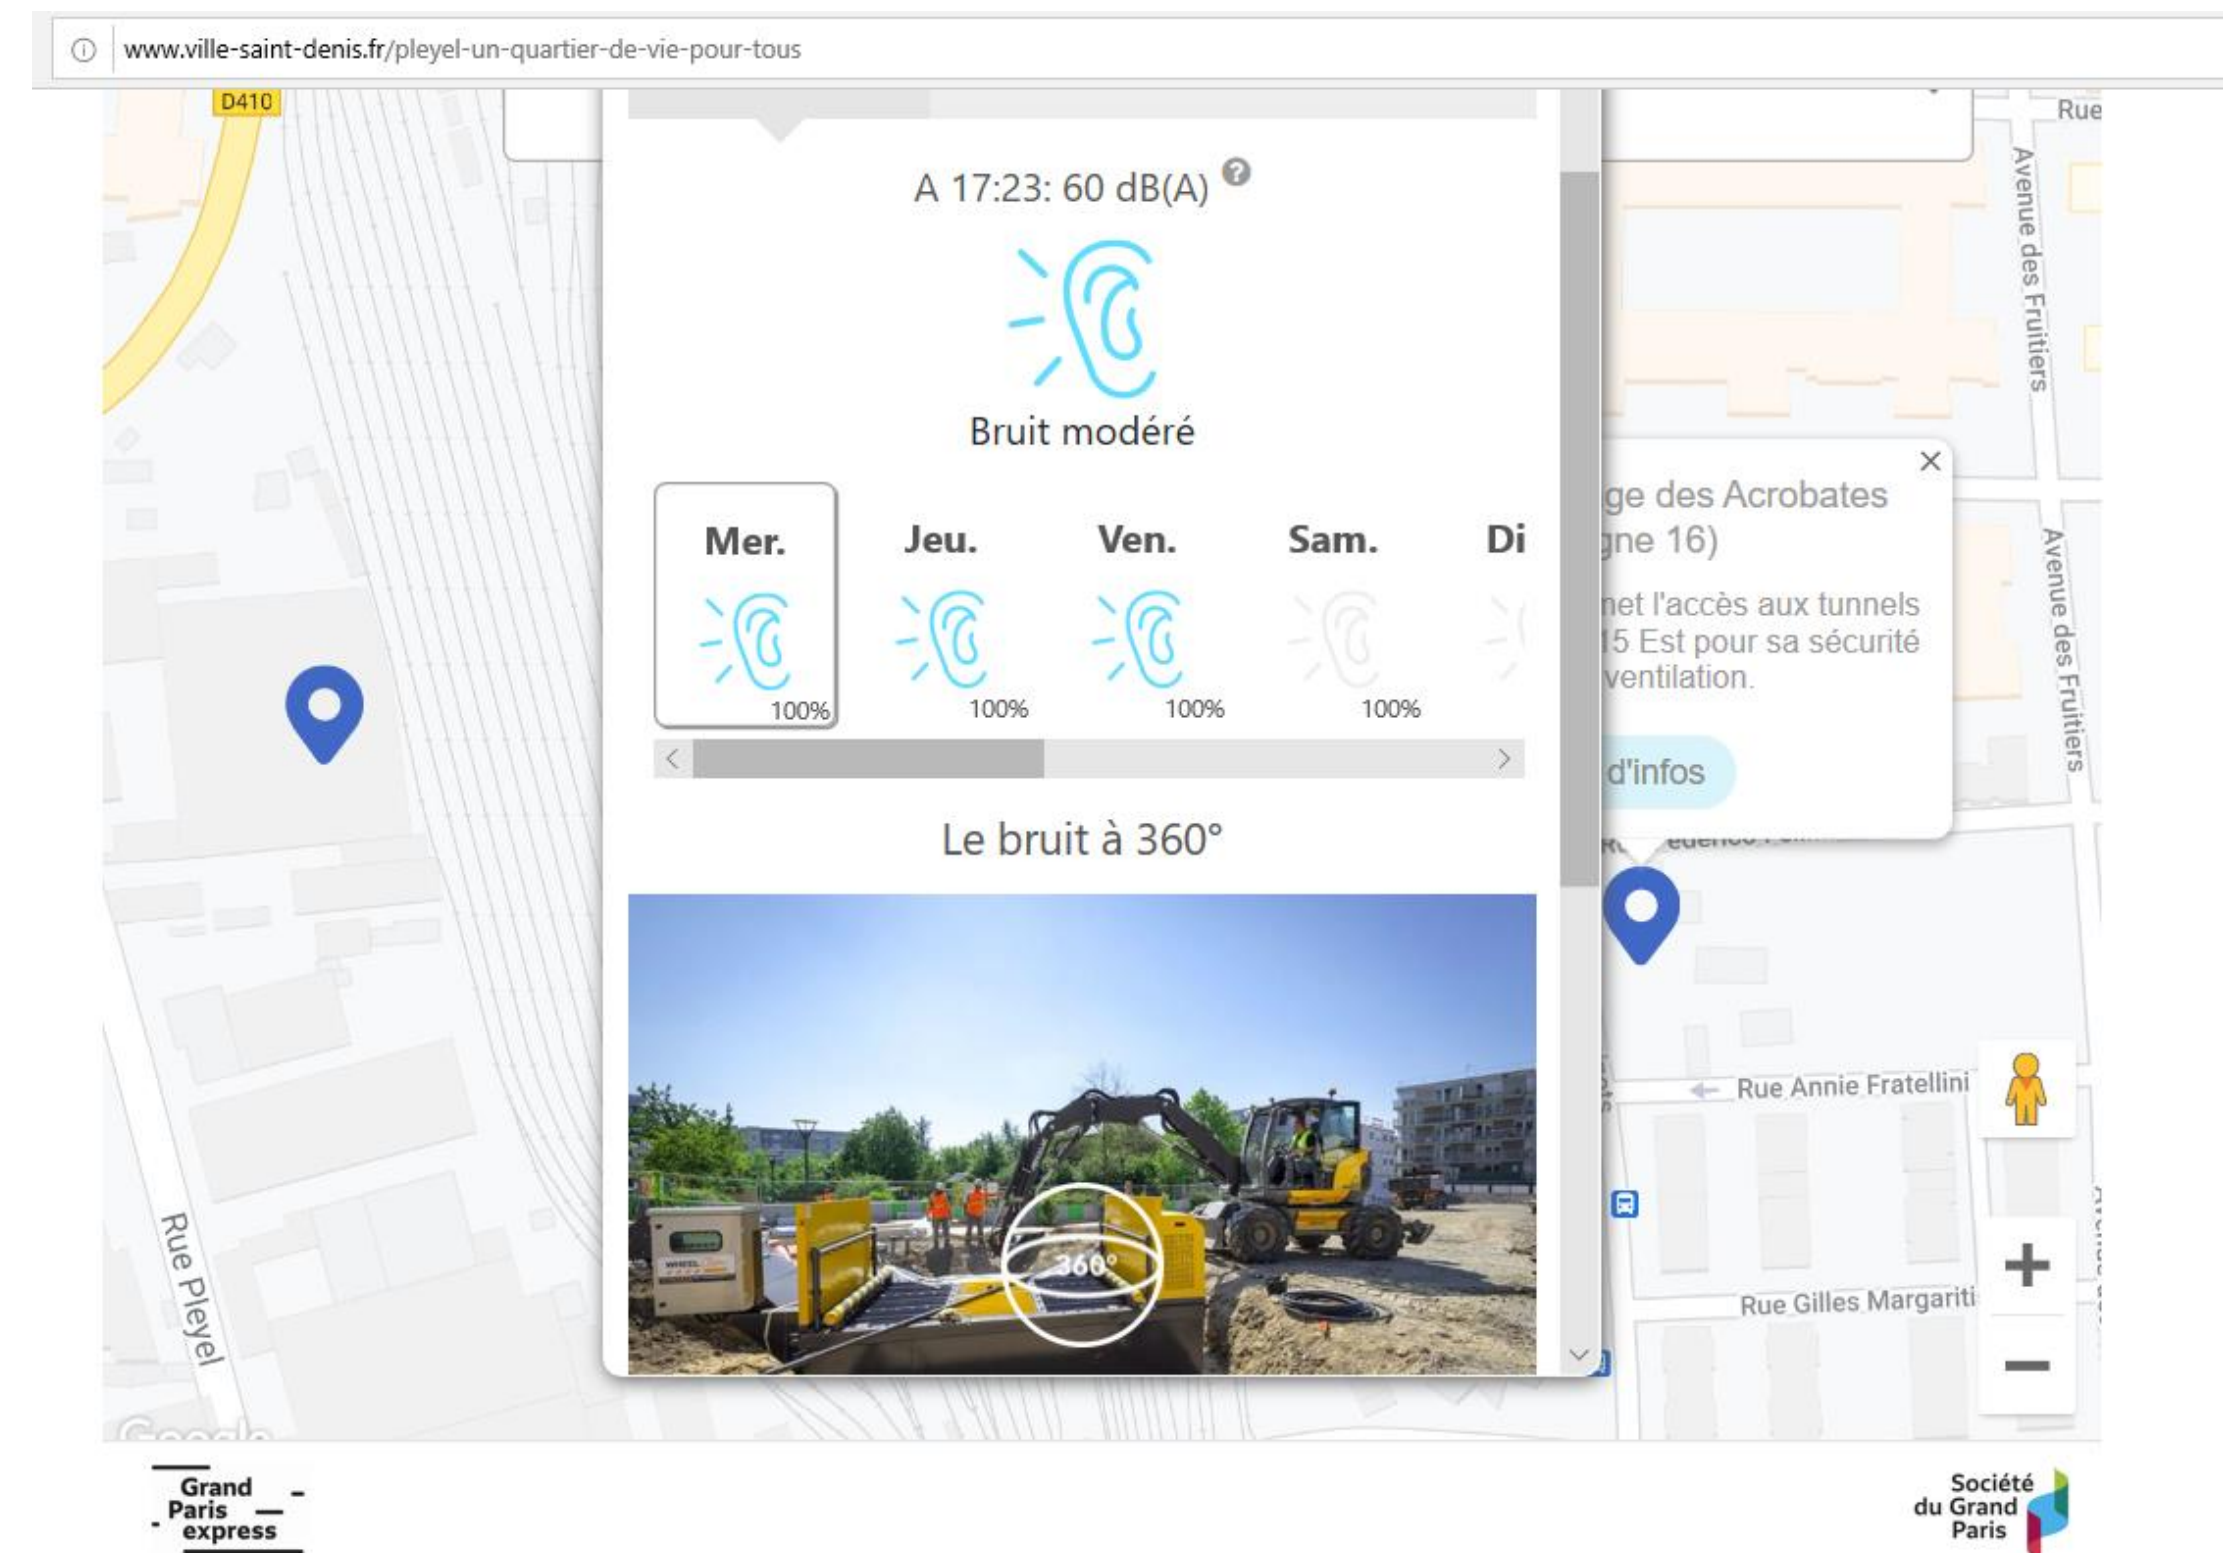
www.ville-saint-denis.fr/pleyel-un-quartier-de-vie-pour-tous

D410

Rue

Avenue des Fruitiers

A 17:23: 60 dB(A)

Bruit modéré

| Mer. | Jeu. | Ven. | Sam. | Di |
|---|---|---|---|---|
| 100% | 100% | 100% | 100% | |

Le bruit à 360°

360°

ge des Acrobates
gne 16)

net l'accès aux tunnels
15 Est pour sa sécurité
ventilation.

d'infos

Avenue des Fruitiers

Rue Annie Fratellini

Rue Gilles Margariti

Rue Pleyel

+

−

Grand Paris express

Société du Grand Paris